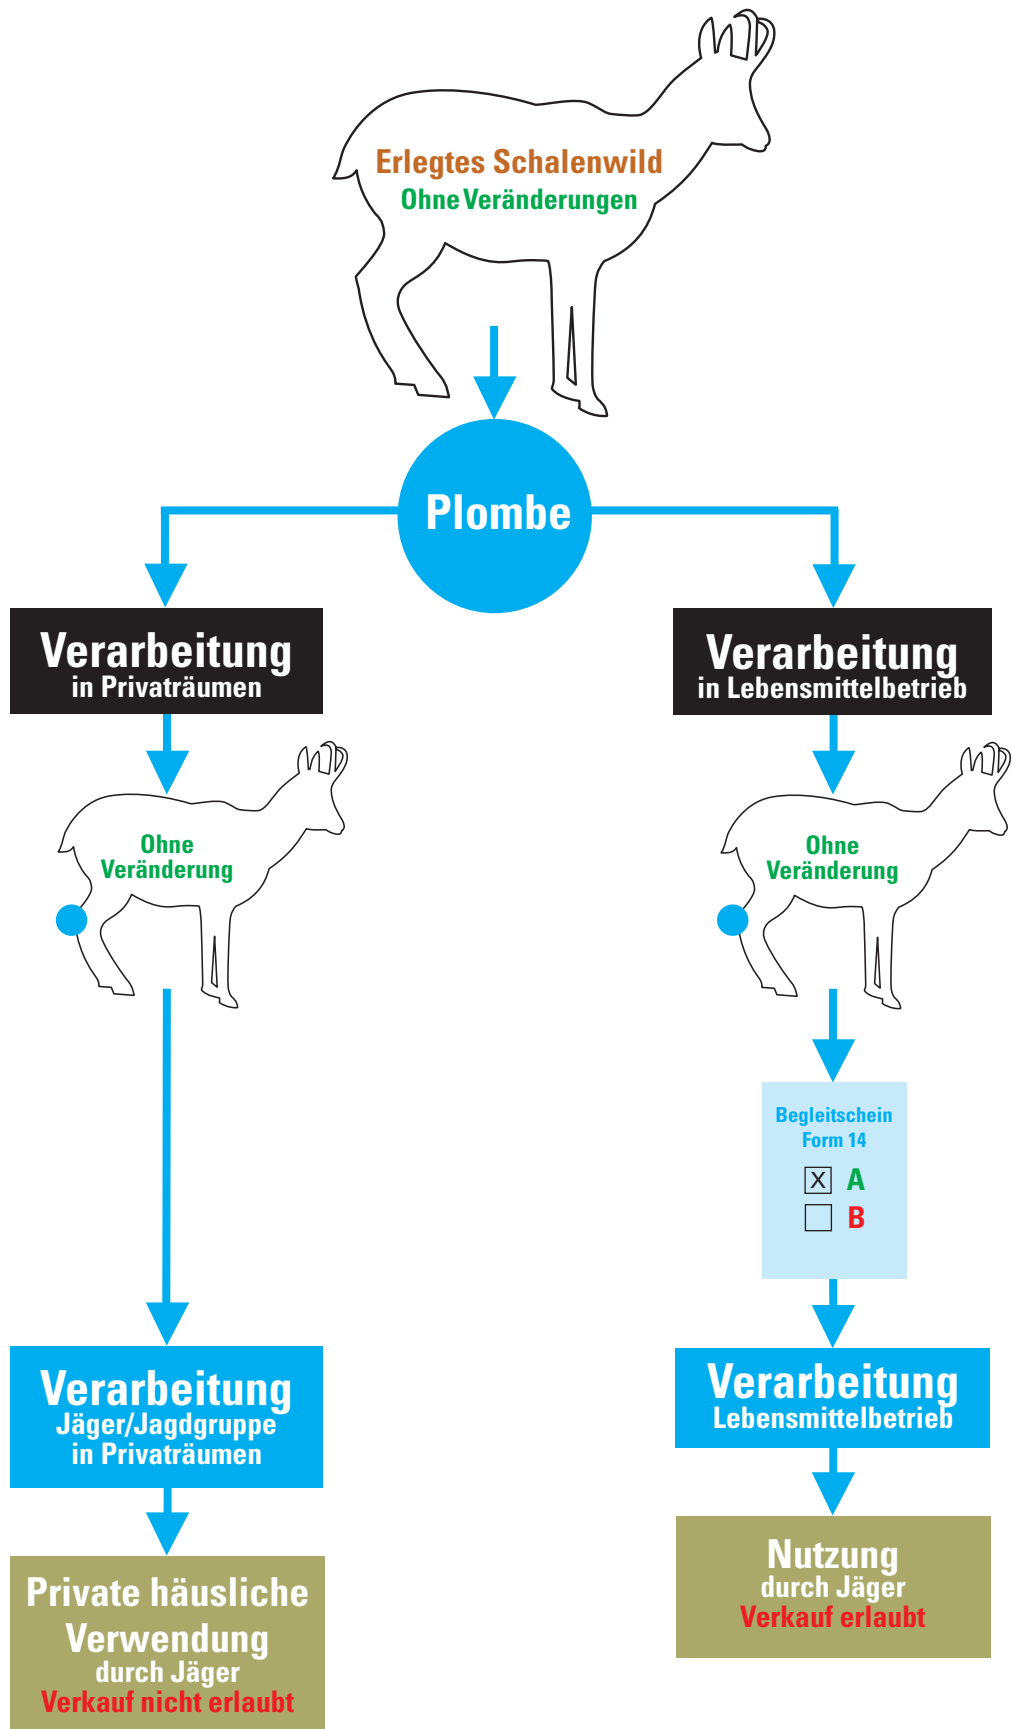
Erlegtes Schalenwild
Ohne Veränderungen

Plombe

Verarbeitung
in Privaträumen

Ohne
Veränderung

Verarbeitung
Jäger/Jagdgruppe
in Privaträumen

Private häusliche
Verwendung
durch Jäger
Verkauf nicht erlaubt

Verarbeitung
in Lebensmittelbetrieb

Ohne
Veränderung

Begleitschein
Form 14
☒ A
☐ B

Verarbeitung
Lebensmittelbetrieb

Nutzung
durch Jäger
Verkauf erlaubt